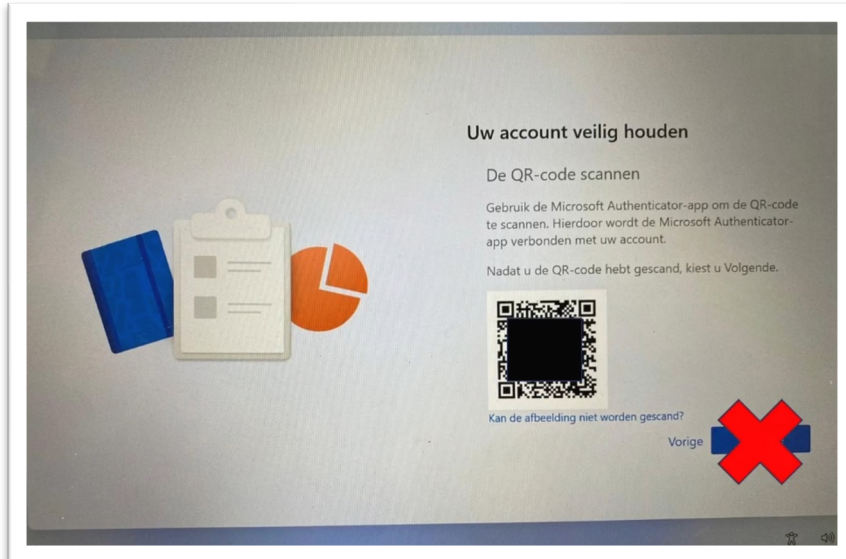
Uw account veilig houden

De QR-code scannen

Gebruik de Microsoft Authenticator-app om de QR-code te scannen. Hierdoor wordt de Microsoft Authenticator-app verbonden met uw account.

Nadat u de QR-code hebt gescand, kiest u Volgende.

Kan de afbeelding niet worden gescand?

Vorige